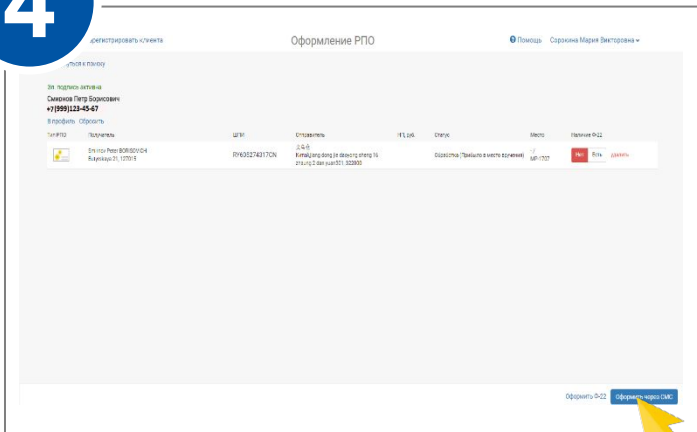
4

...регистрировать клиента

Оформление РПО

Помощь Сорокина Мария Викторовна

...нуться к поиску

Эл. подпись активна

Смирнов Петр Борисович
+7(999)123-45-67

В профиль Сбросить

| Тип РПО | Получатель | ШПИ | Отправитель | НП, руб. | Статус | Место | Наличие Ф-22 |
|---|---|---|---|---|---|---|---|
| | Smirnov Petr BORISOVICH Butyrskaya 21, 127015 | RY635274317CN | Jinmaiqiong dong jie daqiang sheng 16 zhuang 2 dan yuan301, 322000 | | Обработка (Прибыло в место вручения) | МР-1227 | Нет Есть Удалить |

Оформить Ф-22 Оформить через СМС